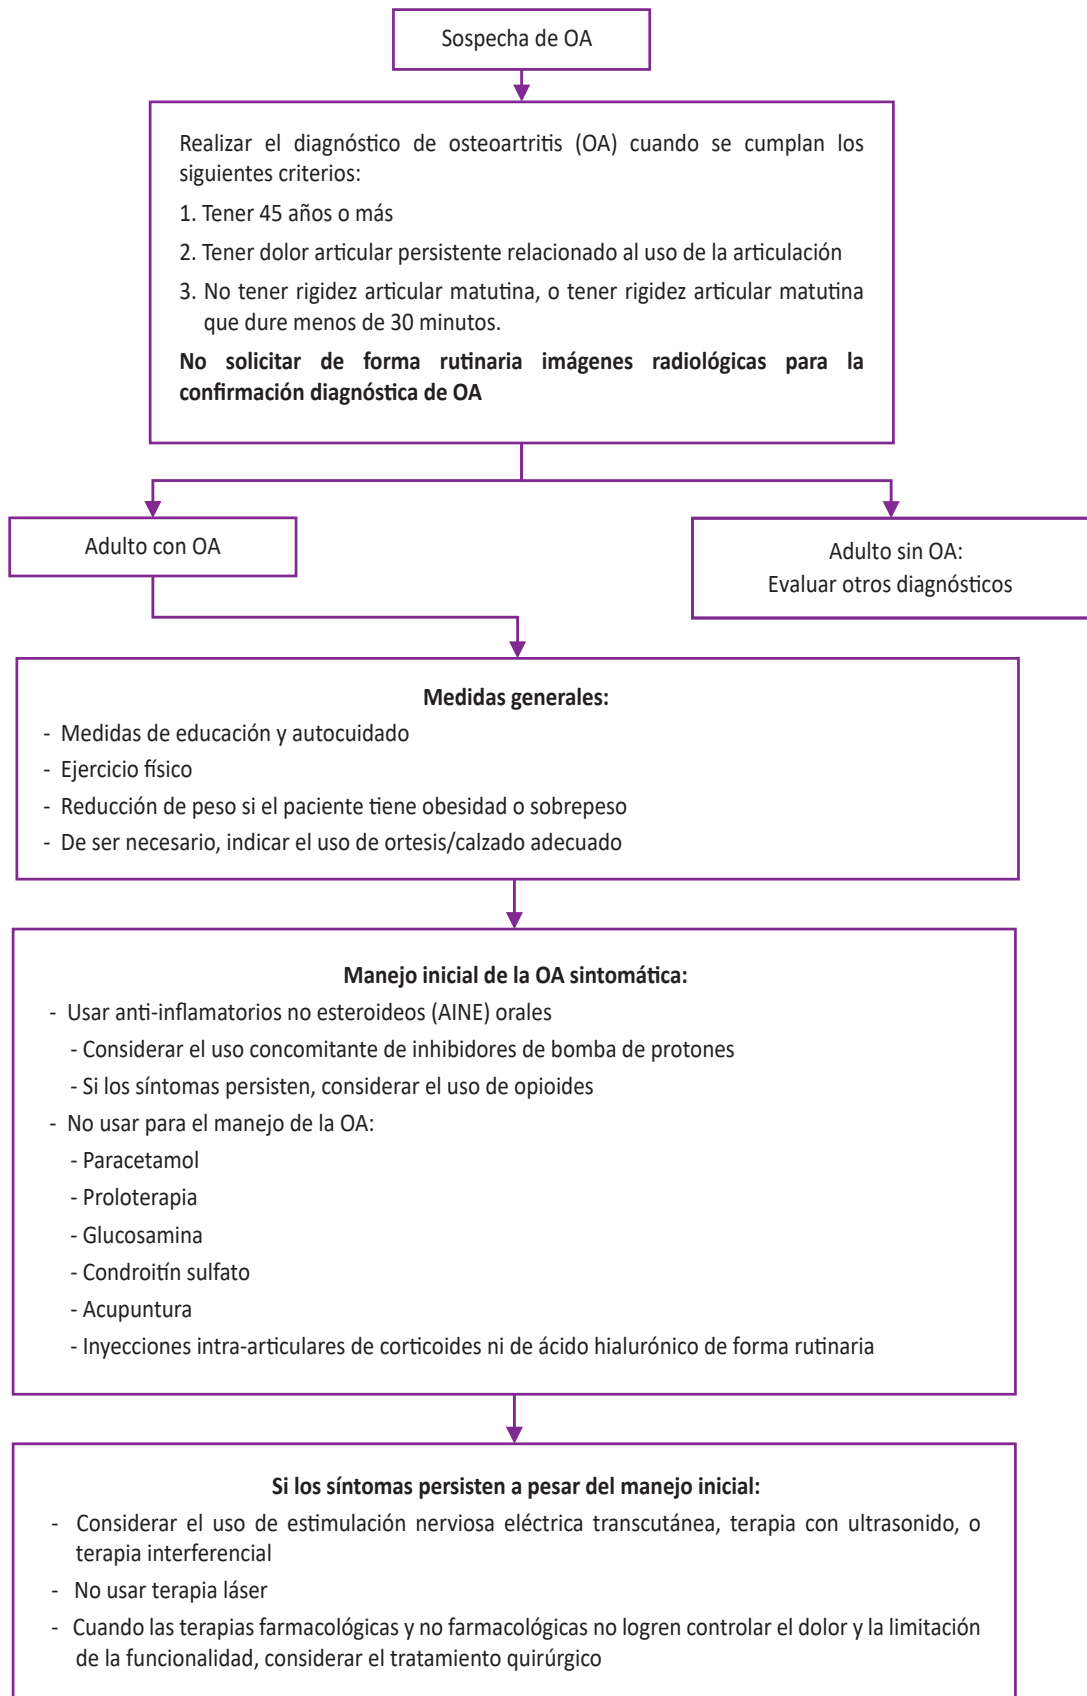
Sospecha de OA

Realizar el diagnóstico de osteoartritis (OA) cuando se cumplan los siguientes criterios:

1. Tener 45 años o más

2. Tener dolor articular persistente relacionado al uso de la articulación

3. No tener rigidez articular matutina, o tener rigidez articular matutina que dure menos de 30 minutos.

**No solicitar de forma rutinaria imágenes radiológicas para la confirmación diagnóstica de OA**

Adulto con OA

Adulto sin OA:
Evaluar otros diagnósticos

**Medidas generales:**

- Medidas de educación y autocuidado
- Ejercicio físico
- Reducción de peso si el paciente tiene obesidad o sobrepeso
- De ser necesario, indicar el uso de ortesis/calzado adecuado

**Manejo inicial de la OA sintomática:**

- Usar anti-inflamatorios no esteroideos (AINE) orales
  - Considerar el uso concomitante de inhibidores de bomba de protones
  - Si los síntomas persisten, considerar el uso de opioides
- No usar para el manejo de la OA:
  - Paracetamol
  - Proloterapia
  - Glucosamina
  - Condroitín sulfato
  - Acupuntura
  - Inyecciones intra-articulares de corticoides ni de ácido hialurónico de forma rutinaria

**Si los síntomas persisten a pesar del manejo inicial:**

- Considerar el uso de estimulación nerviosa eléctrica transcutánea, terapia con ultrasonido, o terapia interferencial
- No usar terapia láser
- Cuando las terapias farmacológicas y no farmacológicas no logren controlar el dolor y la limitación de la funcionalidad, considerar el tratamiento quirúrgico